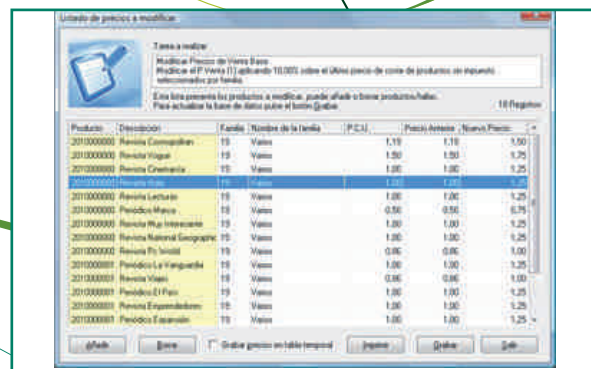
Listado de precios a modificar

Tarea a realizar

Modificar Precio de Venta Base
Modificar el P.Venta (1) aplicando 10,00% sobre el último precio de coste de productos sin impuesto seleccionados por familia.

Esta lista presenta los productos a modificar, puede añadir o borrar productos fallos. Para actualizar la base de datos pulse el botón Grabar.

18 Registros

| Producto | Descripción | Familia | Nombre de la familia | P.C.U. | Precio Anterior | Nuevo Precio |
|---|---|---|---|---|---|---|
| 2010000000 | Revista Cosmopolitan | 19 | Varios | 1,15 | 1,15 | 1,50 |
| 2010000000 | Revista Vogue | 19 | Varios | 1,50 | 1,50 | 1,75 |
| 2010000000 | Revista Cinemanía | 19 | Varios | 1,00 | 1,00 | 1,25 |
| 2010000000 | Revista Hola | 19 | Varios | 1,00 | 1,00 | 1,25 |
| 2010000000 | Revista Lecturas | 19 | Varios | 1,00 | 1,00 | 1,25 |
| 2010000000 | Periódico Marca | 19 | Varios | 0,50 | 0,50 | 0,75 |
| 2010000000 | Revista Muy Interesante | 19 | Varios | 1,00 | 1,00 | 1,25 |
| 2010000000 | Revista National Geographic | 19 | Varios | 1,00 | 1,00 | 1,25 |
| 2010000000 | Revista Pc World | 19 | Varios | 0,95 | 0,95 | 1,00 |
| 2010000000 | Periódico La Vanguardia | 19 | Varios | 1,00 | 1,00 | 1,25 |
| 2010000001 | Revista Viajes | 19 | Varios | 0,95 | 0,95 | 1,00 |
| 2010000001 | Periódico El País | 19 | Varios | 1,00 | 1,00 | 1,25 |
| 2010000001 | Revista Emprendedores | 19 | Varios | 1,00 | 1,00 | 1,25 |
| 2010000001 | Periódico Expansión | 19 | Varios | 1,00 | 1,00 | 1,25 |

Añadir | Borrar | Grabar precios en tabla temporal | Imprimir | Grabar | Salir